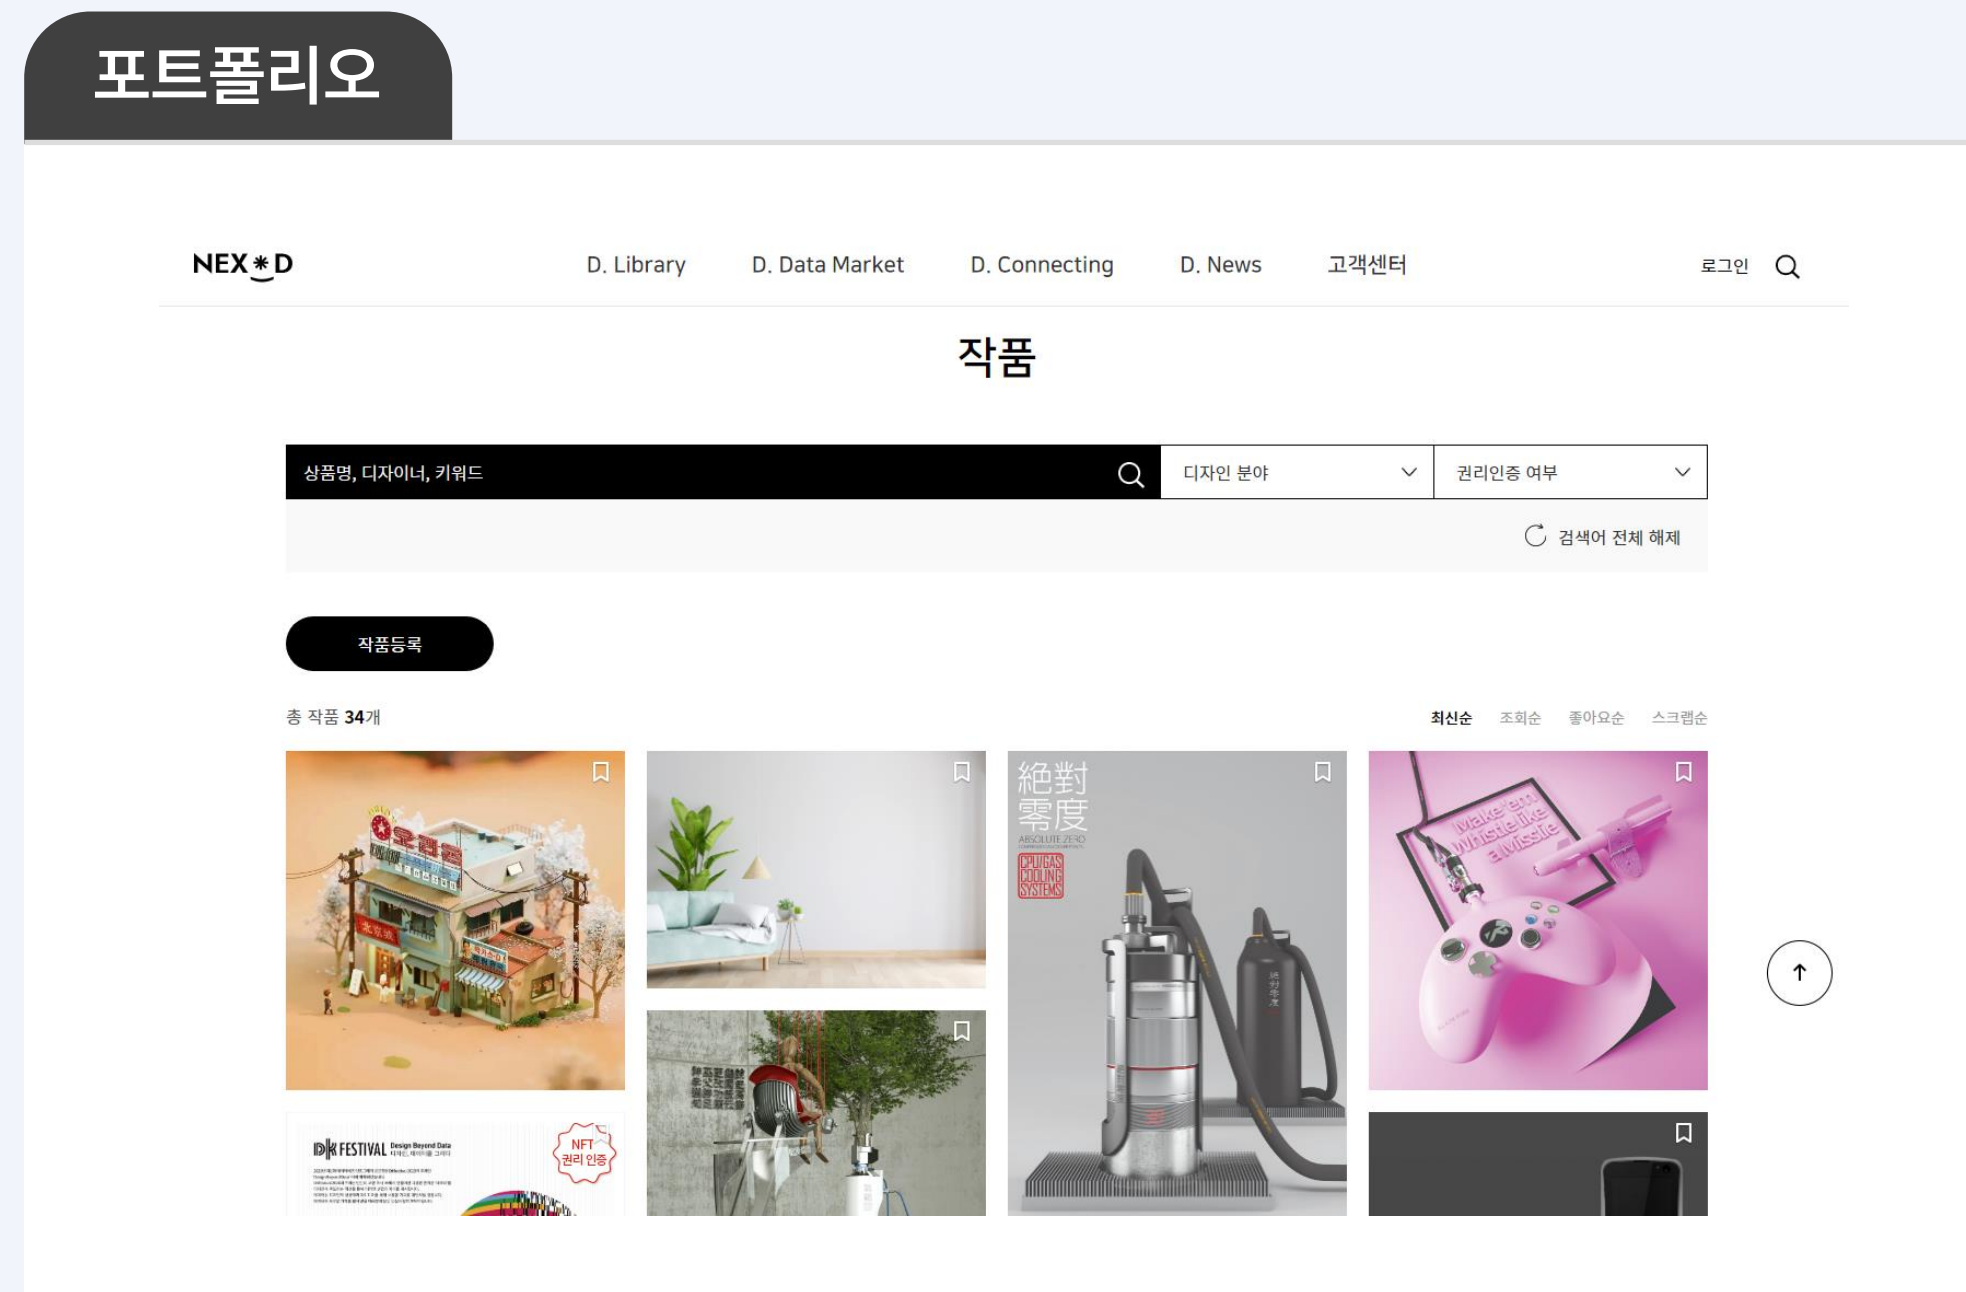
포트폴리오

NEX✱D

D. Library D. Data Market D. Connecting D. News 고객센터

로그인

작품

상품명, 디자이너, 키워드

디자인 분야

권리인증 여부

검색어 전체 해제

작품등록

총 작품 34개

최신순 조회순 좋아요순 스크랩순

絶對零度
ABSOLUTE ZERO
CPU/GAS COOLING SYSTEMS

Make 'em Whistle like a Missile

DK FESTIVAL Design Beyond Data

NFT 권리 인증